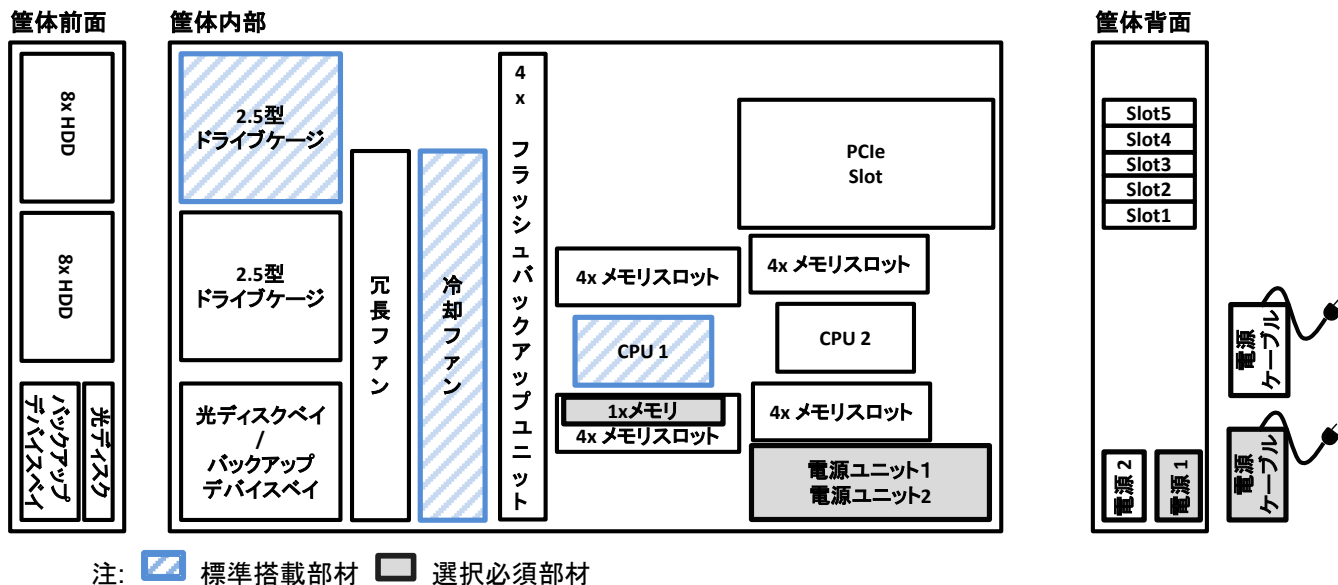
筐体前面

8x HDD

8x HDD

バックアップデバイスベイ

光ディスク

筐体内部

2.5型
ドライブケージ

2.5型
ドライブケージ

光ディスクベイ
/
バックアップ
デバイスベイ

冗長ファン

冷却ファン

4x フラッシュバックアップユニット

4x メモリスロット

CPU 1

1xメモリ
4x メモリスロット

PCIe
Slot

4x メモリスロット

CPU 2

4x メモリスロット

電源ユニット1
電源ユニット2

筐体背面

Slot5
Slot4
Slot3
Slot2
Slot1

電源 2

電源 1

電源ケーブル

電源ケーブル

注: 標準搭載部材 選択必須部材